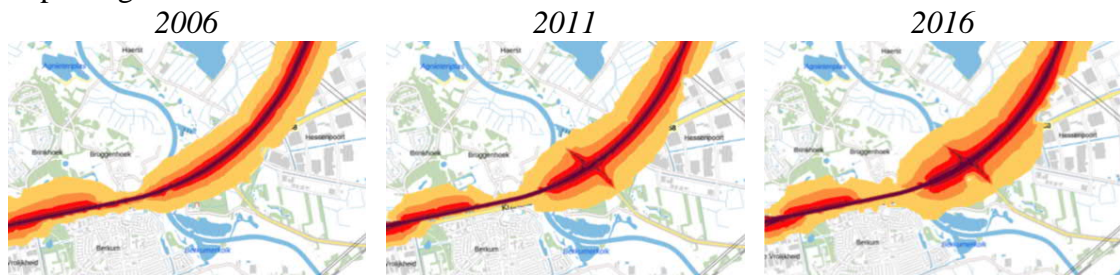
2006

Haerst

Agnietenplas

Brinkhoek

Bruggenhoek

Berkum

2011

Haerst

Agnietenplas

Brinkhoek

Bruggenhoek

Hessenpoort

Berkum

2016

Haerst

Agnietenplas

Brinkhoek

Bruggenhoek

Hessenpoort

Berkum